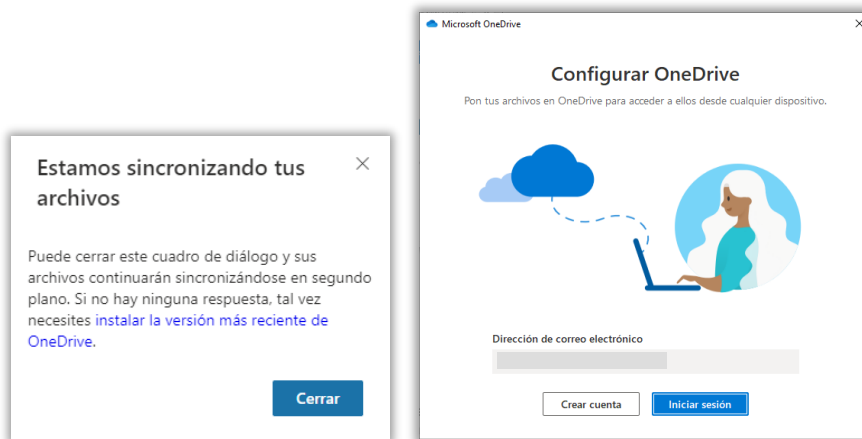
Estamos sincronizando tus archivos

×

Puede cerrar este cuadro de diálogo y sus archivos continuarán sincronizándose en segundo plano. Si no hay ninguna respuesta, tal vez necesites instalar la versión más reciente de OneDrive.

Cerrar

Microsoft OneDrive

×

Configurar OneDrive

Pon tus archivos en OneDrive para acceder a ellos desde cualquier dispositivo.

Dirección de correo electrónico

Crear cuenta

Iniciar sesión